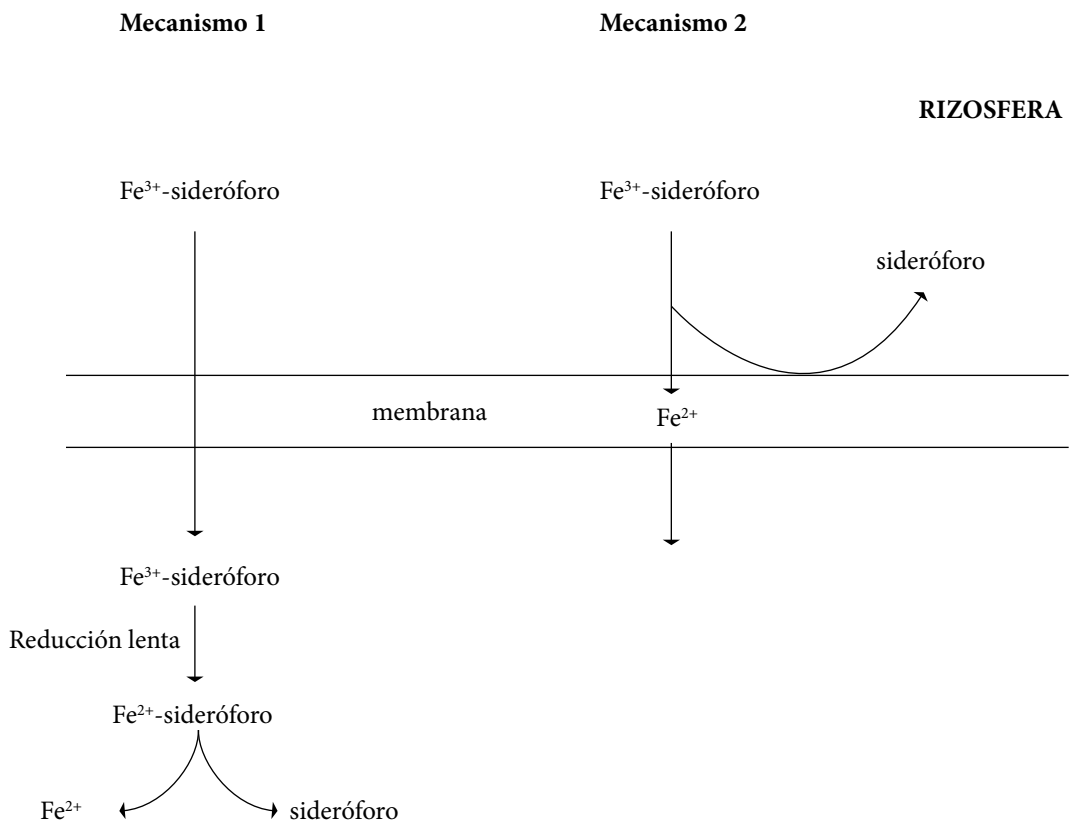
**Mecanismo 1**

**Mecanismo 2**

**RIZOSFERA**

$Fe^{3+}$-sideróforo

$Fe^{3+}$-sideróforo

sideróforo

membrana

$Fe^{2+}$

$Fe^{3+}$-sideróforo

Reducción lenta

$Fe^{2+}$-sideróforo

$Fe^{2+}$

sideróforo